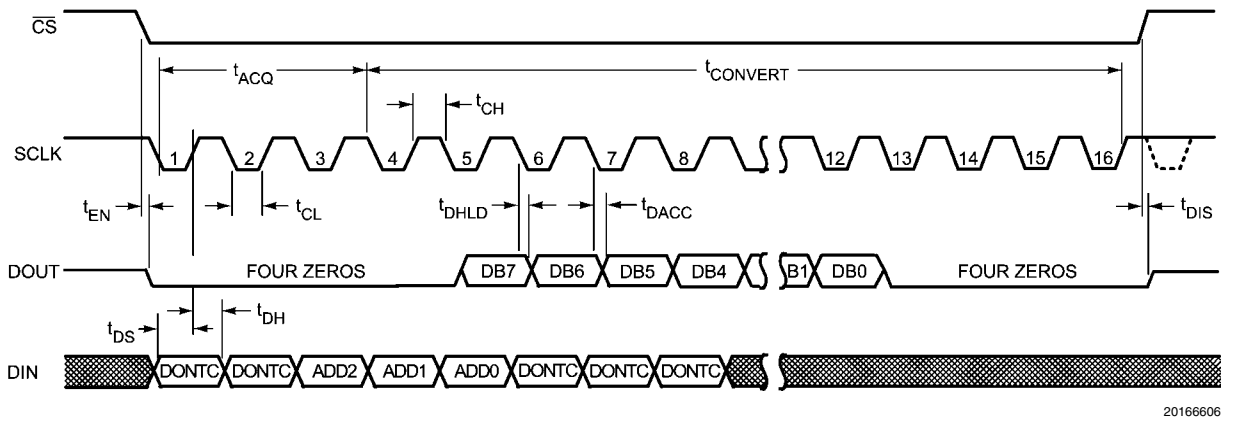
$\overline{CS}$

$t_{ACQ}$ $t_{CONVERT}$

$t_{CH}$

SCLK 1 2 3 4 5 6 7 8 12 13 14 15 16

$t_{EN}$ $t_{CL}$ $t_{DHLD}$ $t_{DACC}$ $t_{DIS}$

DOUT FOUR ZEROS DB7 DB6 DB5 DB4 B1 DB0 FOUR ZEROS

$t_{DS}$ $t_{DH}$

DIN DONTC DONTC ADD2 ADD1 ADD0 DONTC DONTC DONTC

20166606